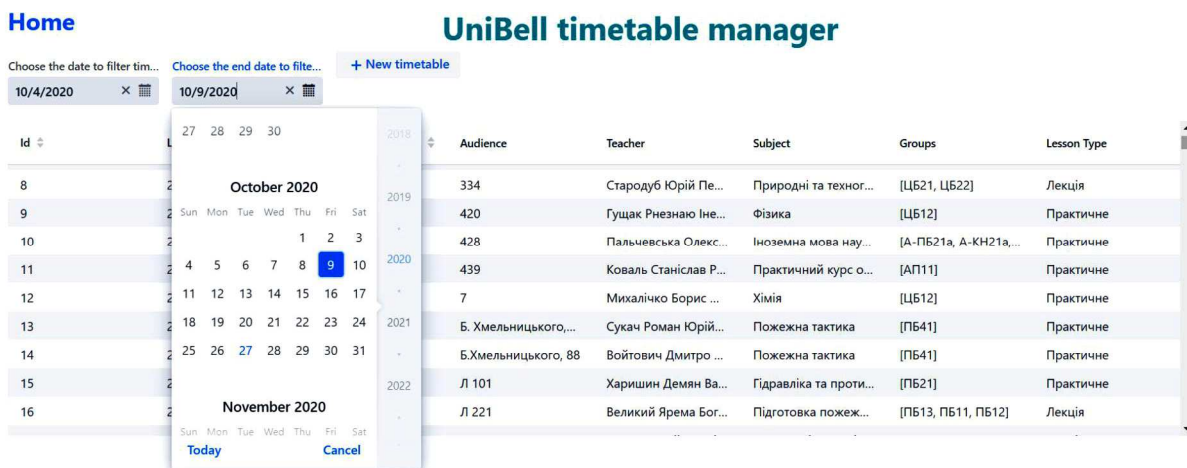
Home

UniBell timetable manager

Choose the date to filter tim...
10/4/2020

Choose the end date to filte...
10/9/2020

+ New timetable

27 28 29 30

October 2020

| Sun | Mon | Tue | Wed | Thu | Fri | Sat |
|---|---|---|---|---|---|---|
| | | | | 1 | 2 | 3 |
| 4 | 5 | 6 | 7 | 8 | 9 | 10 |
| 11 | 12 | 13 | 14 | 15 | 16 | 17 |
| 18 | 19 | 20 | 21 | 22 | 23 | 24 |
| 25 | 26 | 27 | 28 | 29 | 30 | 31 |

November 2020

Sun Mon Tue Wed Thu Fri Sat

Today Cancel

2018
2019
2020
2021
2022

| Id | L | Audience | Teacher | Subject | Groups | Lesson Type |
|---|---|---|---|---|---|---|
| 8 | 2 | 334 | Стародуб Юрій Пе... | Природні та техног... | [ЦБ21, ЦБ22] | Лекція |
| 9 | 2 | 420 | Гущак Рнезнаю Іне... | Фізика | [ЦБ12] | Практичне |
| 10 | 2 | 428 | Пальчевська Олекс... | Іноземна мова нау... | [А-ПБ21а, А-КН21а,... | Практичне |
| 11 | 2 | 439 | Коваль Станіслав Р... | Практичний курс о... | [АП11] | Практичне |
| 12 | 2 | 7 | Михалічко Борис ... | Хімія | [ЦБ12] | Практичне |
| 13 | 2 | Б. Хмельницького,... | Сукач Роман Юрій... | Пожежна тактика | [ПБ41] | Практичне |
| 14 | 2 | Б.Хмельницького, 88 | Войтович Дмитро ... | Пожежна тактика | [ПБ41] | Практичне |
| 15 | 2 | Л 101 | Харишин Демян Ва... | Гідравліка та проти... | [ПБ21] | Практичне |
| 16 | 2 | Л 221 | Великий Ярема Бог... | Підготовка пожеж... | [ПБ13, ПБ11, ПБ12] | Лекція |